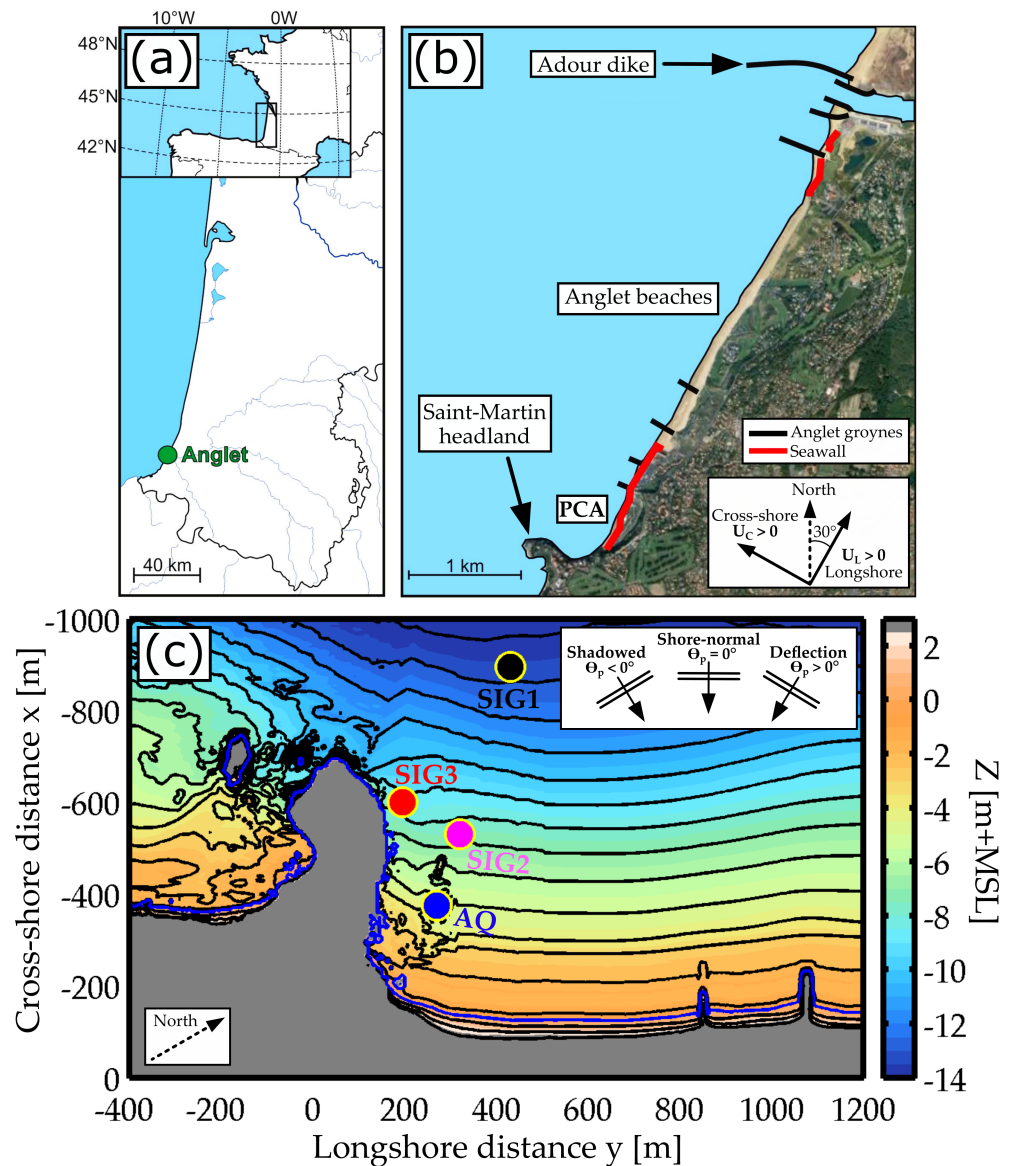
(a)
10°W
0W
48°N
45°N
42°N
Anglet
40 km

(b)
Adour dike
Anglet beaches
Saint-Martin headland
PCA
Anglet groynes
Seawall
North
Cross-shore
$U_C > 0$
30°
$U_L > 0$
Longshore
1 km

(c)
Shadowed
$\Theta_p < 0°$
Shore-normal
$\Theta_p = 0°$
Deflection
$\Theta_p > 0°$
SIG1
SIG3
SIG2
AQ
North
Cross-shore distance x [m]
-1000
-800
-600
-400
-200
0
-400
-200
0
200
400
600
800
1000
1200
Longshore distance y [m]
Z [m+MSL]
2
0
-2
-4
-6
-8
-10
-12
-14